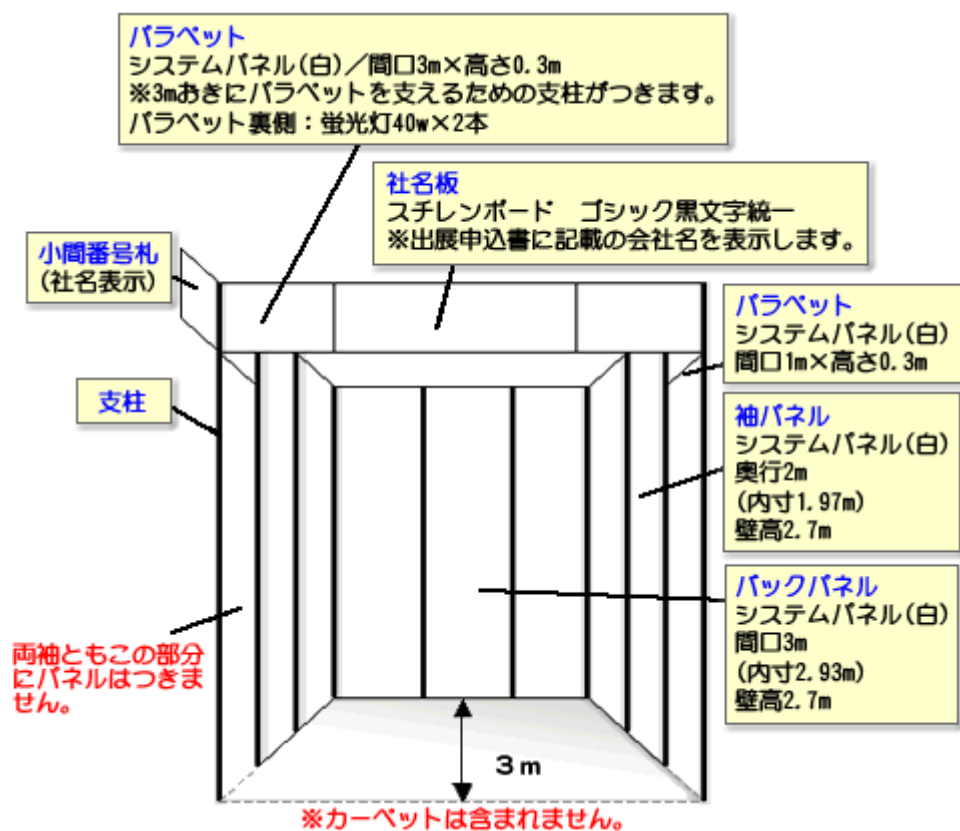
パラペット
システムパネル(白)/間口3m×高さ0.3m
※3mおきにパラペットを支えるための支柱がつきます。
パラペット裏側：蛍光灯40w×2本

社名板
スチレンボード　ゴシック黒文字統一
※出展申込書に記載の会社名を表示します。

小間番号札
(社名表示)

パラペット
システムパネル(白)
間口1m×高さ0.3m

支柱

袖パネル
システムパネル(白)
奥行2m
(内寸1.97m)
壁高2.7m

バックパネル
システムパネル(白)
間口3m
(内寸2.93m)
壁高2.7m

両袖ともこの部分にパネルはつきません。

3m

※カーペットは含まれません。